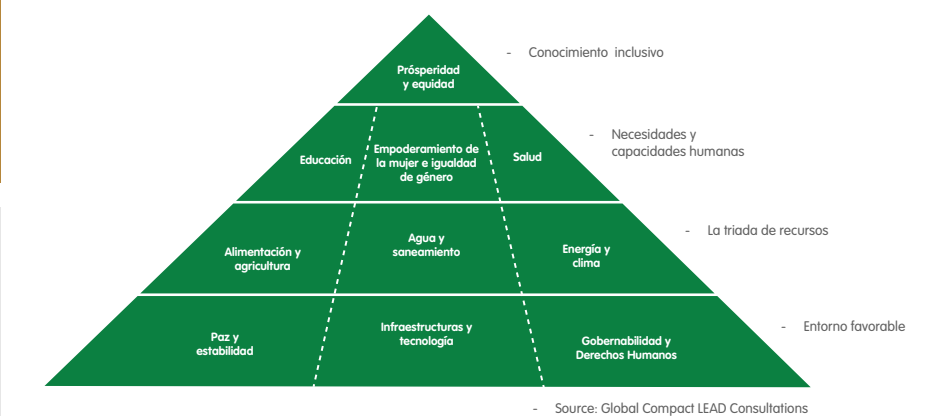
Prósperidad y equidad

- Conocimiento inclusivo

Educación

Empoderamiento de la mujer e igualdad de género

Salud

- Necesidades y capacidades humanas

Alimentación y agricultura

Agua y saneamiento

Energía y clima

- La triada de recursos

Paz y estabilidad

Infraestructuras y tecnología

Gobernabilidad y Derechos Humanos

- Entorno favorable

- Source: Global Compact LEAD Consultations